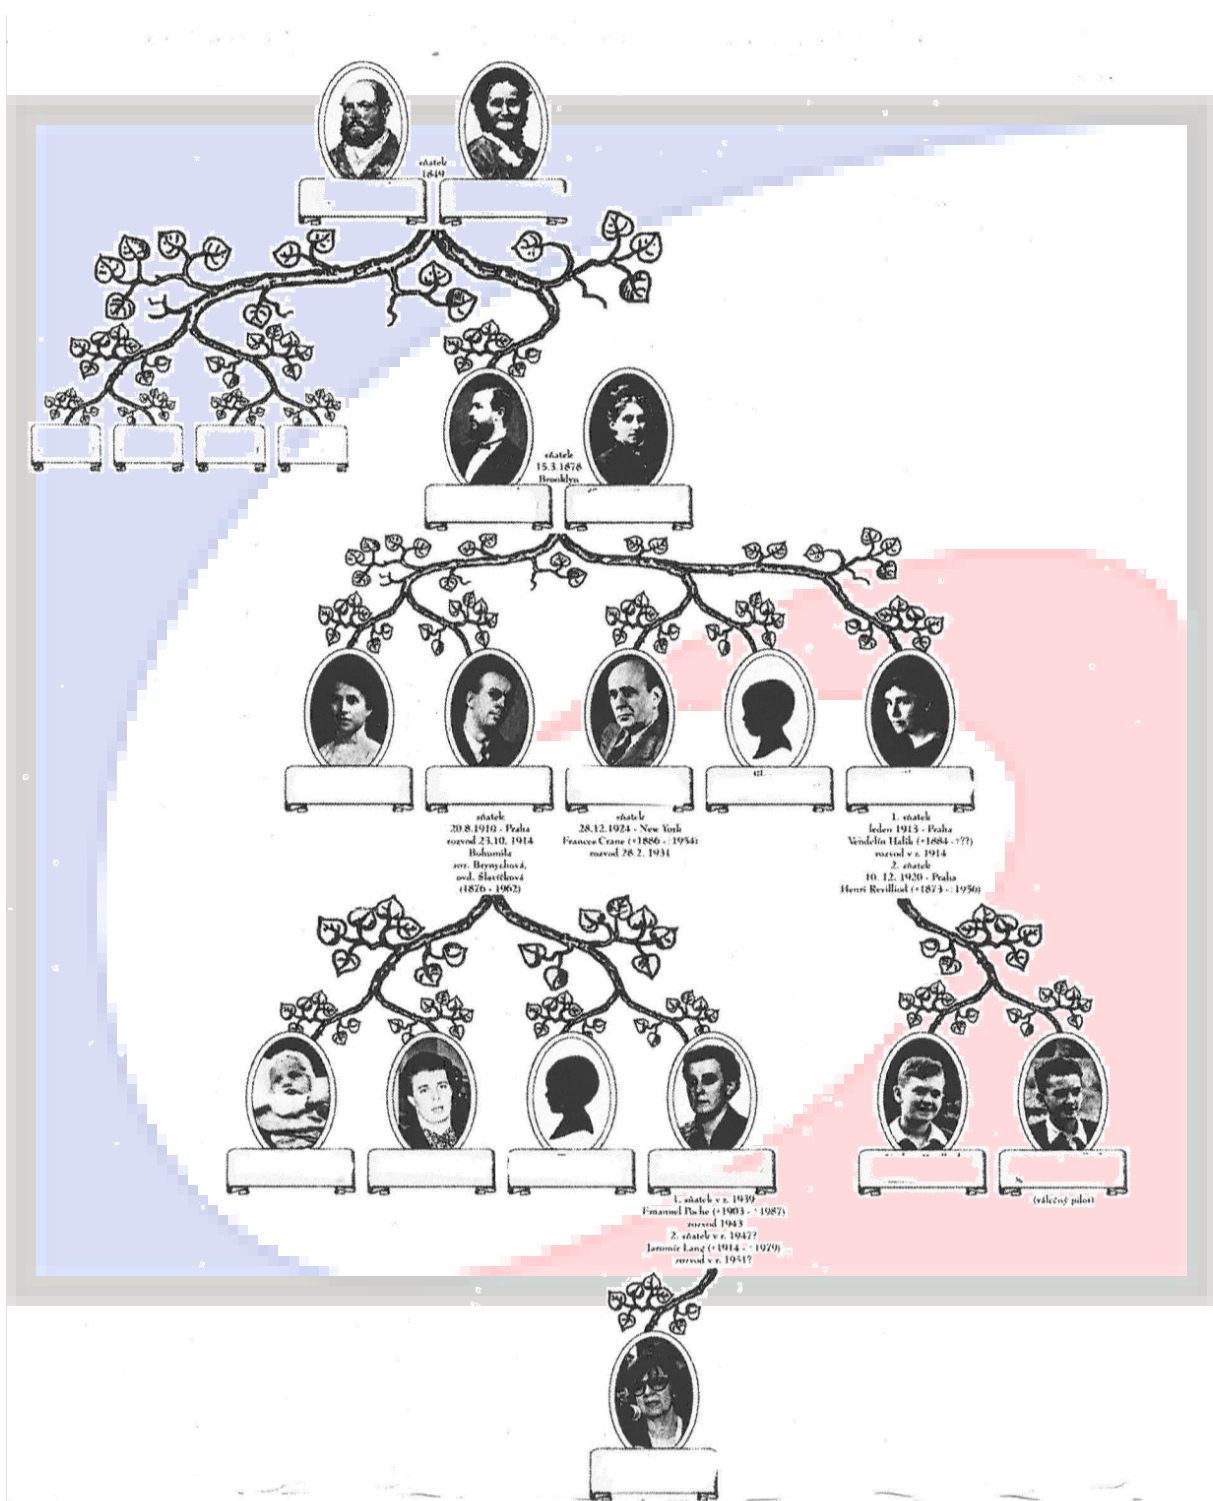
sňatek
1849

sňatek
15.3.1878
Brooklyn

sňatek
20.8.1910 - Praha
rozvod 23.10.1914
Bohumila
roz. Bryndová,
ovd. Slavíčková
(1876 - 1962)

sňatek
28.12.1924 - New York
Frances Crane (*1886 - 1954)
rozvod 28.2.1931

1. sňatek
leden 1913 - Praha
Vendelín Halík (*1884 - ???)
rozvod v r. 1914
2. sňatek
10. 12. 1920 - Praha
Henri Revilliod (*1873 - 1950)

1. sňatek v r. 1939
Emanuel Poche (*1903 - 1987)
rozvod 1943
2. sňatek v r. 1947?
Jaromír Lang (*1914 - 1979)
rozvod v r. 1951?

(válečný pilot)